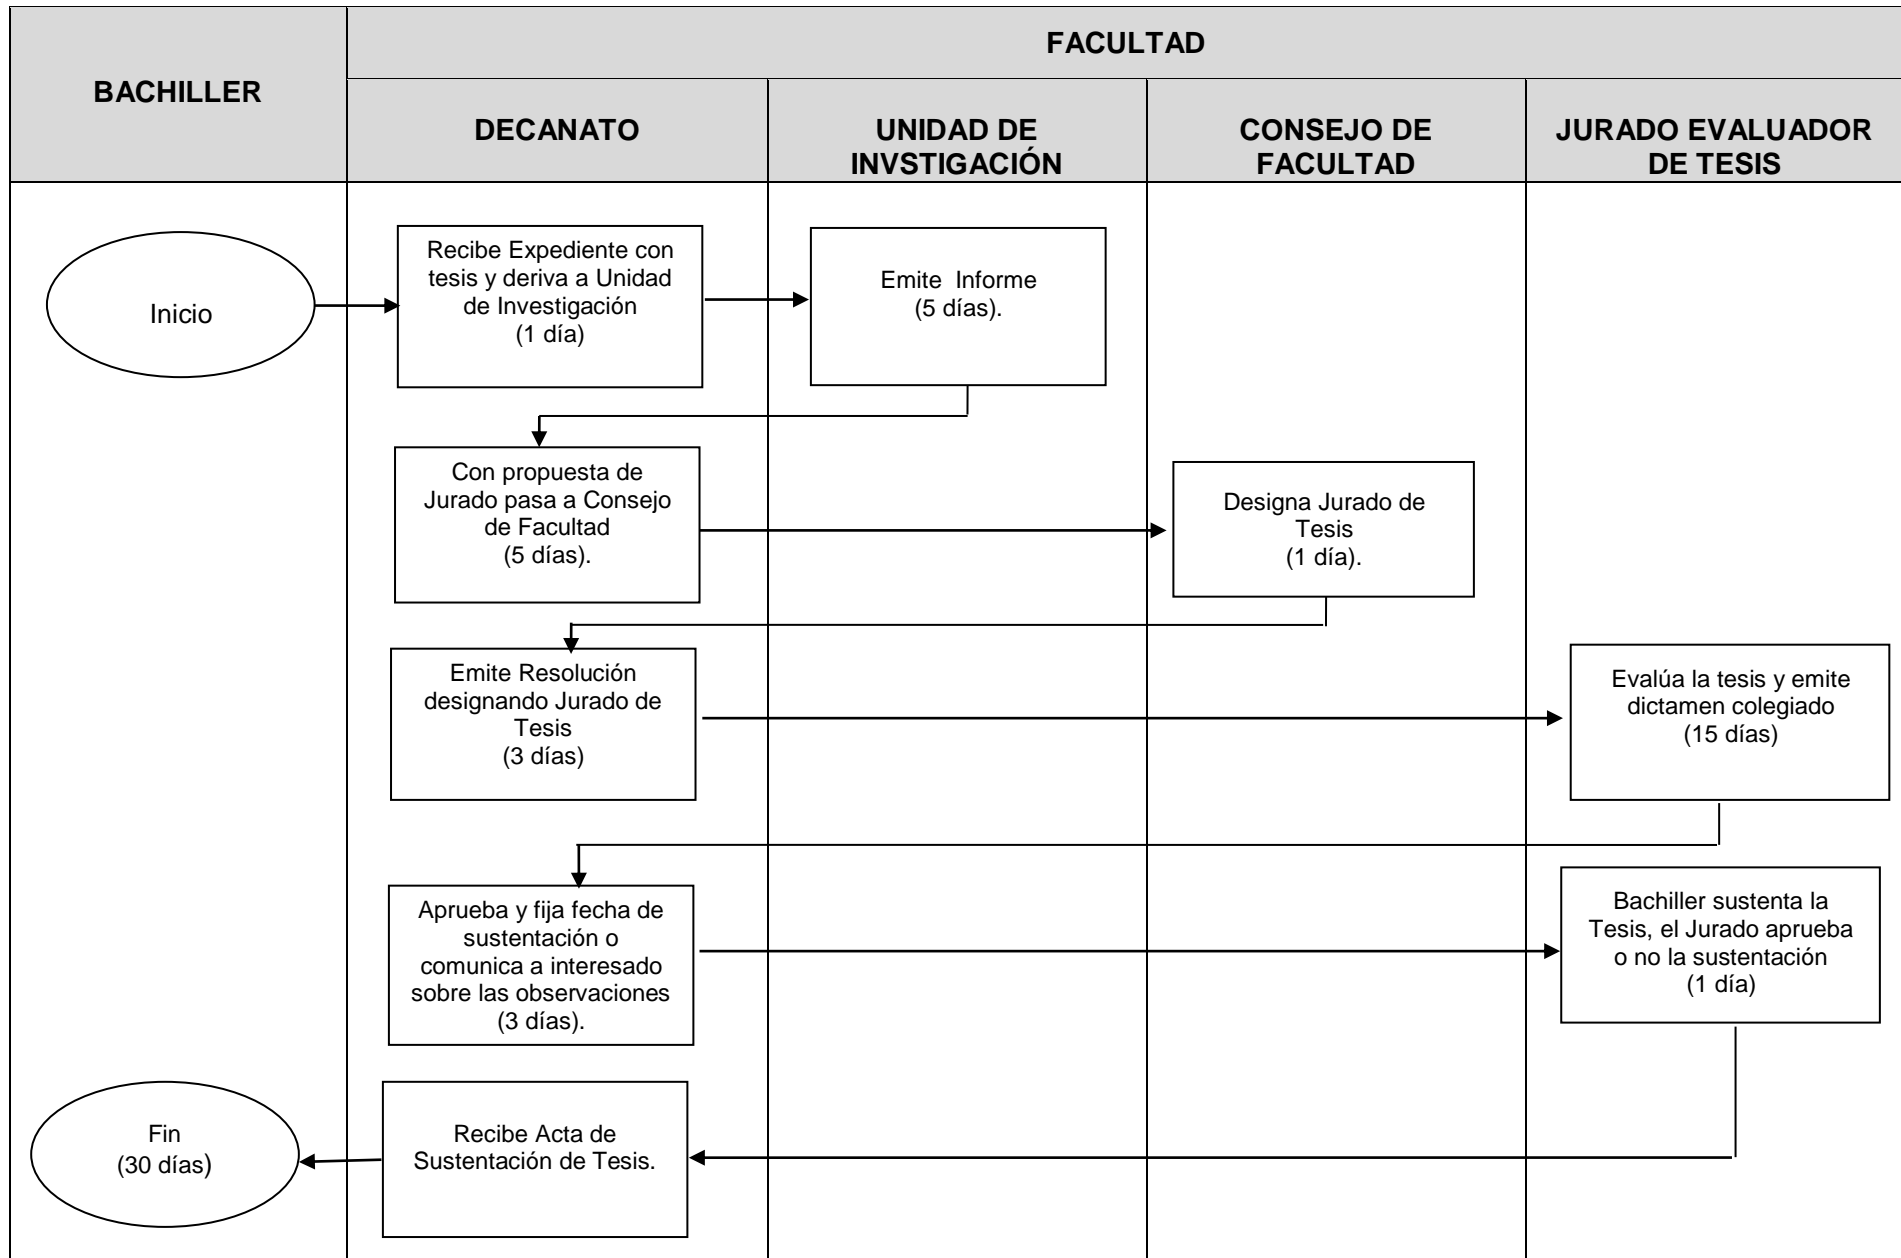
BACHILLER

FACULTAD

DECANATO

UNIDAD DE INVSTIGACIÓN

CONSEJO DE FACULTAD

JURADO EVALUADOR DE TESIS

Inicio

Recibe Expediente con tesis y deriva a Unidad de Investigación (1 día)

Emite Informe (5 días).

Con propuesta de Jurado pasa a Consejo de Facultad (5 días).

Designa Jurado de Tesis (1 día).

Emite Resolución designando Jurado de Tesis (3 días)

Evalúa la tesis y emite dictamen colegiado (15 días)

Aprueba y fija fecha de sustentación o comunica a interesado sobre las observaciones (3 días).

Bachiller sustenta la Tesis, el Jurado aprueba o no la sustentación (1 día)

Fin (30 días)

Recibe Acta de Sustentación de Tesis.